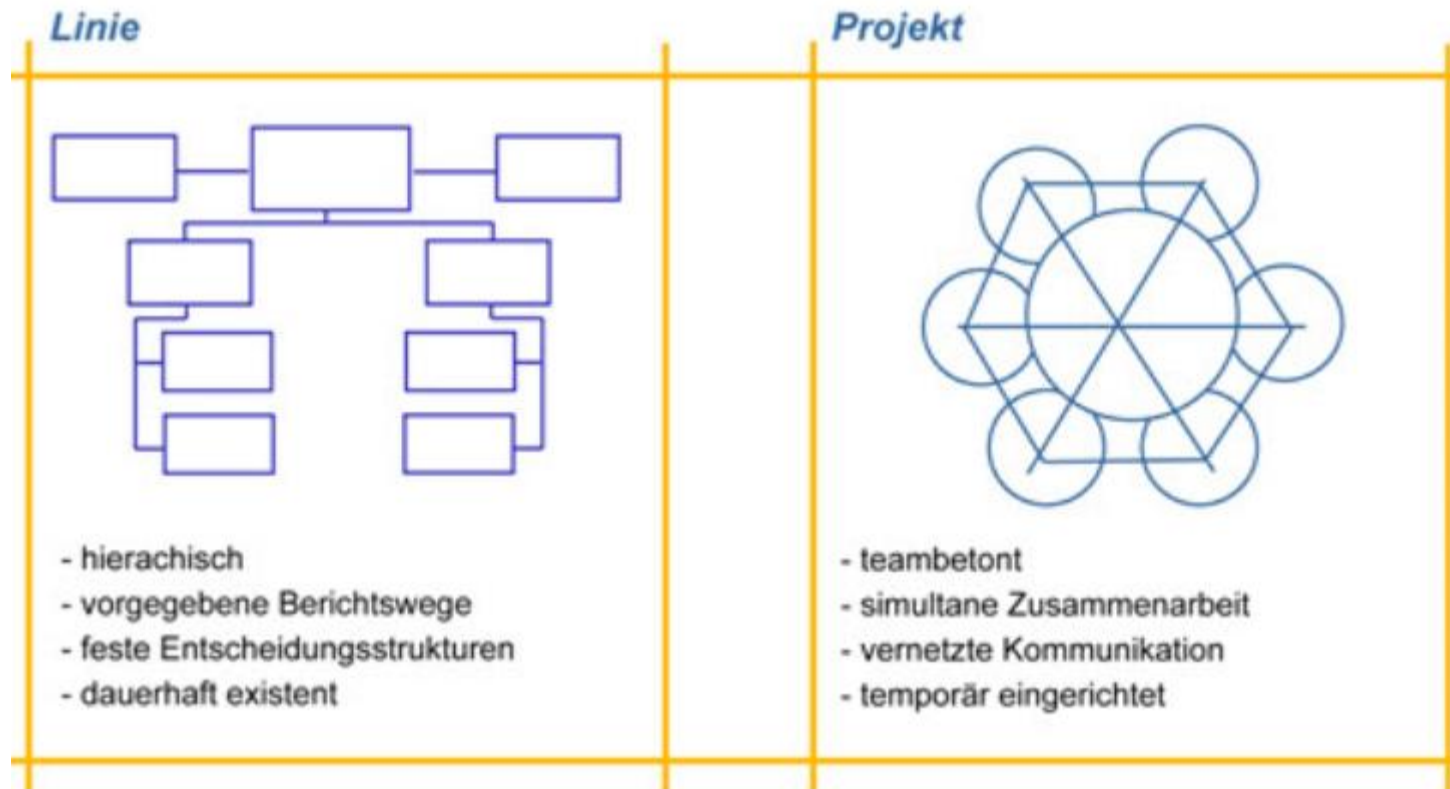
Linie

- hierachisch
- vorgegebene Berichtswege
- feste Entscheidungsstrukturen
- dauerhaft existent

Projekt

- teambetont
- simultane Zusammenarbeit
- vernetzte Kommunikation
- temporär eingerichtet